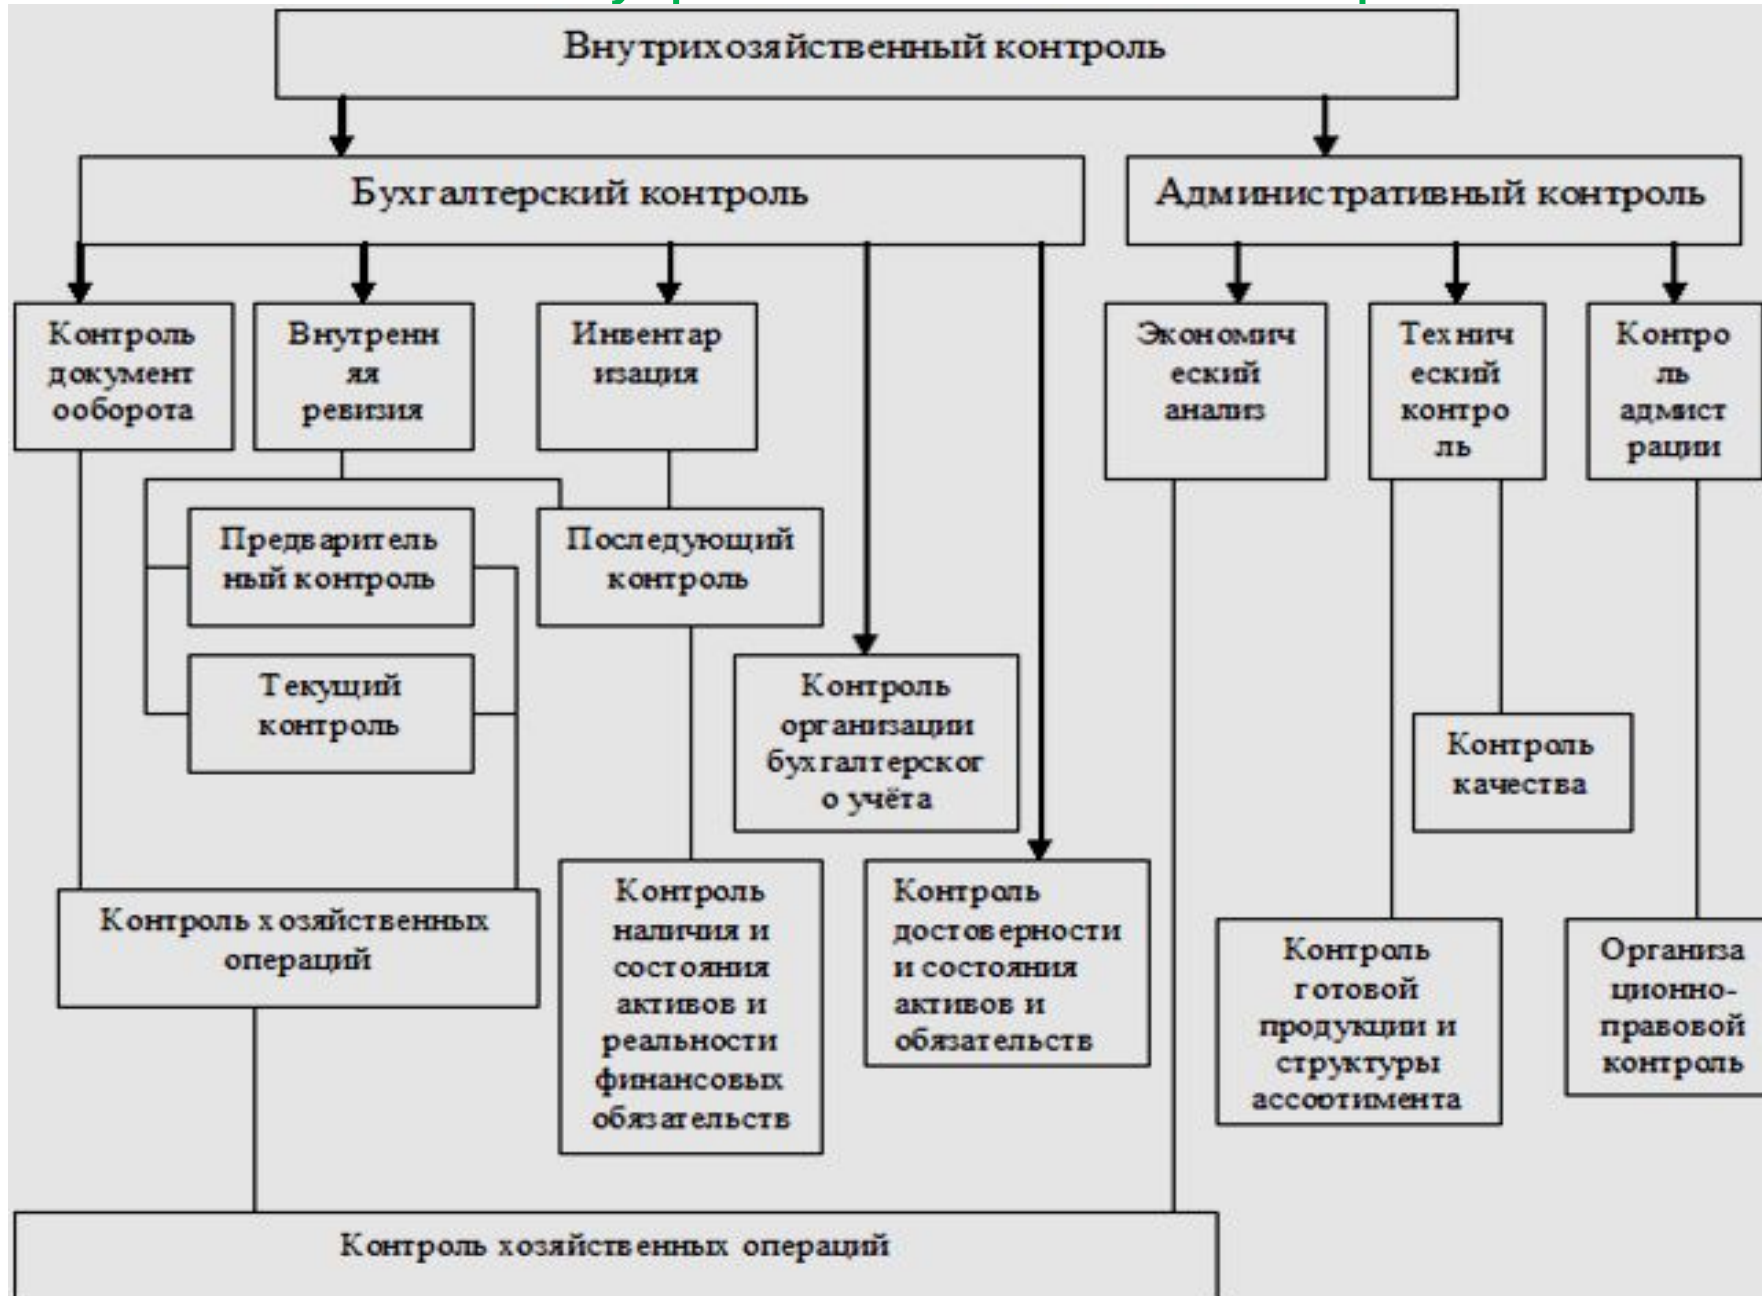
Внутрихозяйственный контроль

Бухгалтерский контроль

Административный контроль

Контроль документооборота

Внутренняя ревизия

Инвентаризация

Экономический анализ

Технический контроль

Контроль адмистрации

Предварительный контроль

Последующий контроль

Текущий контроль

Контроль организации бухгалтерского учёта

Контроль качества

Контроль хозяйственных операций

Контроль наличия и состояния активов и реальности финансовых обязательств

Контроль достоверности и состояния активов и обязательств

Контроль готовой продукции и структуры ассоотимента

Организационно-правовой контроль

Контроль хозяйственных операций